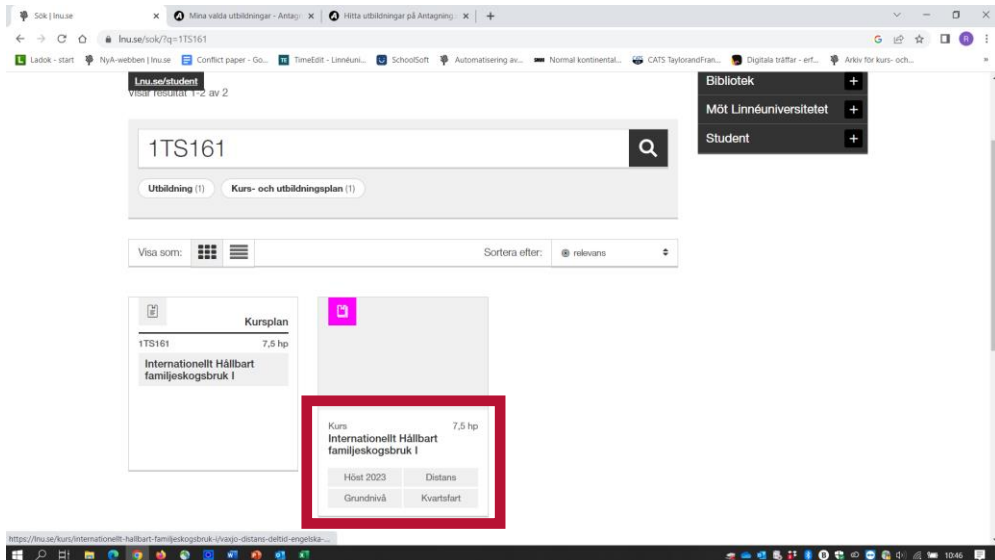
Sök | lnu.se
Mina valda utbildningar - Antag
Hitta utbildningar på Antagning
lnu.se/sok/?q=1TS161
Ladok - start
NyA-webben | lnu.se
Conflict paper - Go...
TimeEdit - Linnéuni...
SchoolSoft
Automatisering av...
Normal kontinental...
CATS TaylorandFran...
Digitala träffar - erf...
Arkiv för kurs- och...

Lnu.se/student
Visar resultat 1-2 av 2

Bibliotek
Möt Linnéuniversitetet
Student

1TS161

Utbildning (1)
Kurs- och utbildningsplan (1)

Visa som:
Sortera efter:
relevans

Kursplan
1TS161 7,5 hp
Internationellt Hållbart familjeskogsbruk I

Kurs 7,5 hp
Internationellt Hållbart familjeskogsbruk I

| Höst 2023 | Distans |
|---|---|
| Grundnivå | Kvartsfart |

https://lnu.se/kurs/internationellt-hallbart-familjeskogsbruk-i/vaxjo-distans-deltid-engelska-...
10:46